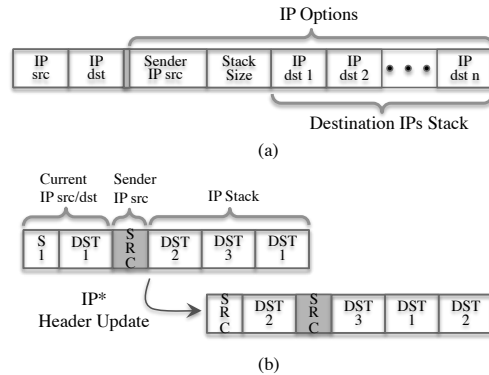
IP Options

| IP src | IP dst | Sender IP src | Stack Size | IP dst 1 | IP dst 2 | • • • | IP dst n |
|---|---|---|---|---|---|---|---|

Destination IPs Stack

(a)

Current IP src/dst

Sender IP src

IP Stack

| S 1 | DST 1 | S R C | DST 2 | DST 3 | DST 1 |
|---|---|---|---|---|---|

IP* Header Update

| S R C | DST 2 | S R C | DST 3 | DST 1 | DST 2 |
|---|---|---|---|---|---|

(b)